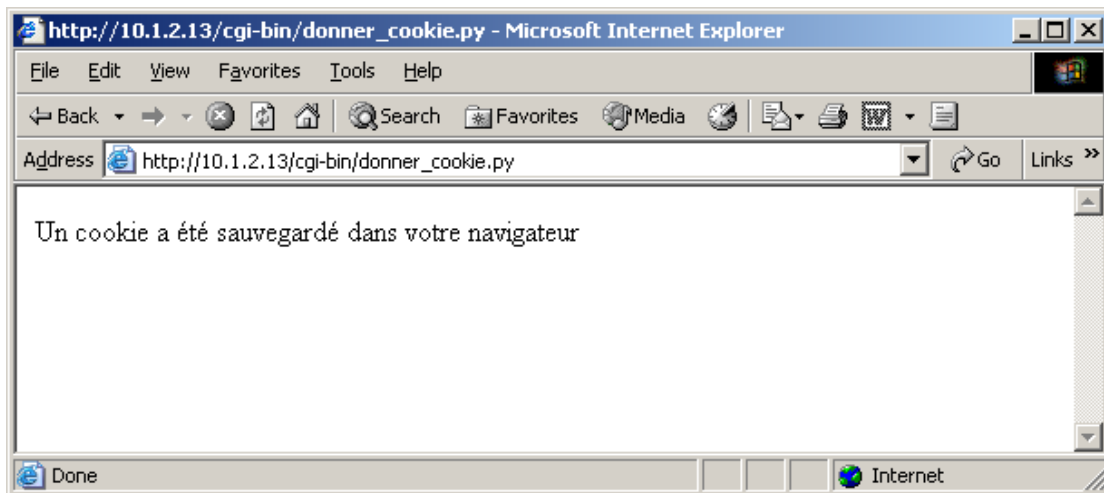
http://10.1.2.13/cgi-bin/donner_cookie.py - Microsoft Internet Explorer

File Edit View Favorites Tools Help

Back Search Favorites Media

Address http://10.1.2.13/cgi-bin/donner_cookie.py Go Links »

Un cookie a été sauvegardé dans votre navigateur

Done Internet